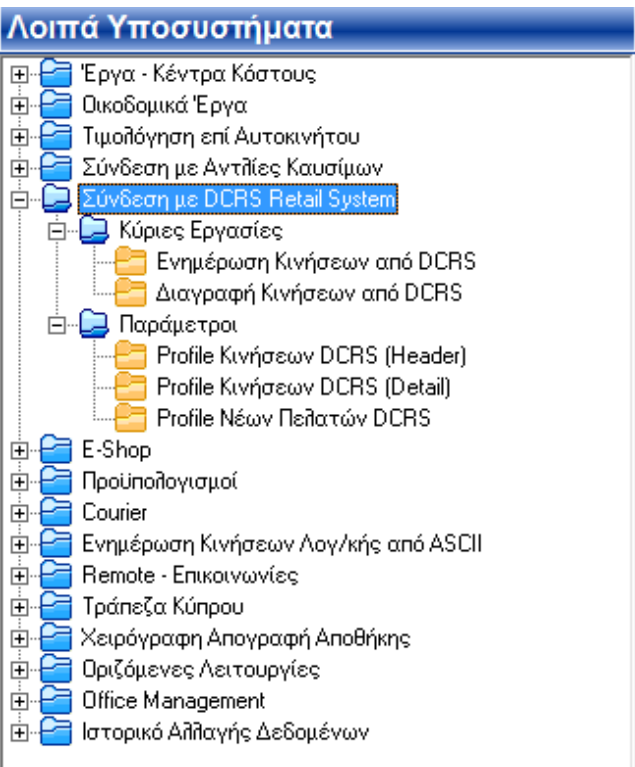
Λοιπά Υποσυστήματα

Έργα - Κέντρα Κόστους
Οικοδομικά Έργα
Τιμολόγηση επί Αυτοκινήτου
Σύνδεση με Αντλίες Καυσίμων
Σύνδεση με DCRS Retail System
Κύριες Εργασίες
Ενημέρωση Κινήσεων από DCRS
Διαγραφή Κινήσεων από DCRS
Παράμετροι
Profile Κινήσεων DCRS (Header)
Profile Κινήσεων DCRS (Detail)
Profile Νέων Πελατών DCRS
E-Shop
Προϋπολογισμοί
Courier
Ενημέρωση Κινήσεων Λογ/κής από ASCII
Remote - Επικοινωνίες
Τράπεζα Κύπρου
Χειρόγραφη Απογραφή Αποθήκης
Οριζόμενες Λειτουργίες
Office Management
Ιστορικό Αλλαγής Δεδομένων